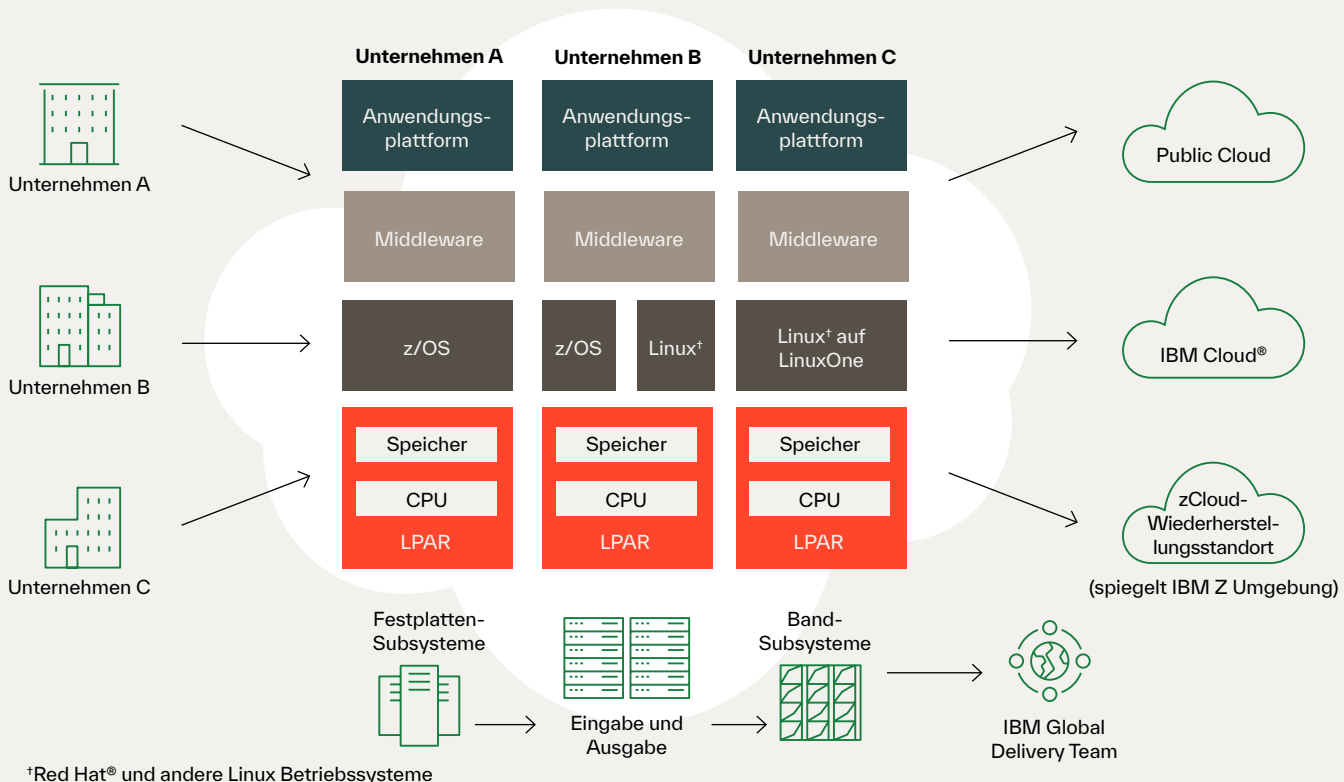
Unternehmen A

Unternehmen B

Unternehmen C

Unternehmen A

Unternehmen B

Unternehmen C

Anwendungsplattform

Anwendungsplattform

Anwendungsplattform

Middleware

Middleware

Middleware

z/OS

z/OS

Linux†

Linux† auf LinuxOne

Speicher

CPU

LPAR

Speicher

CPU

LPAR

Speicher

CPU

LPAR

Public Cloud

IBM Cloud®

zCloud-Wiederherstellungsstandort

(spiegelt IBM Z Umgebung)

Festplatten-Subsysteme

Eingabe und Ausgabe

Band-Subsysteme

IBM Global Delivery Team

†Red Hat® und andere Linux Betriebssysteme